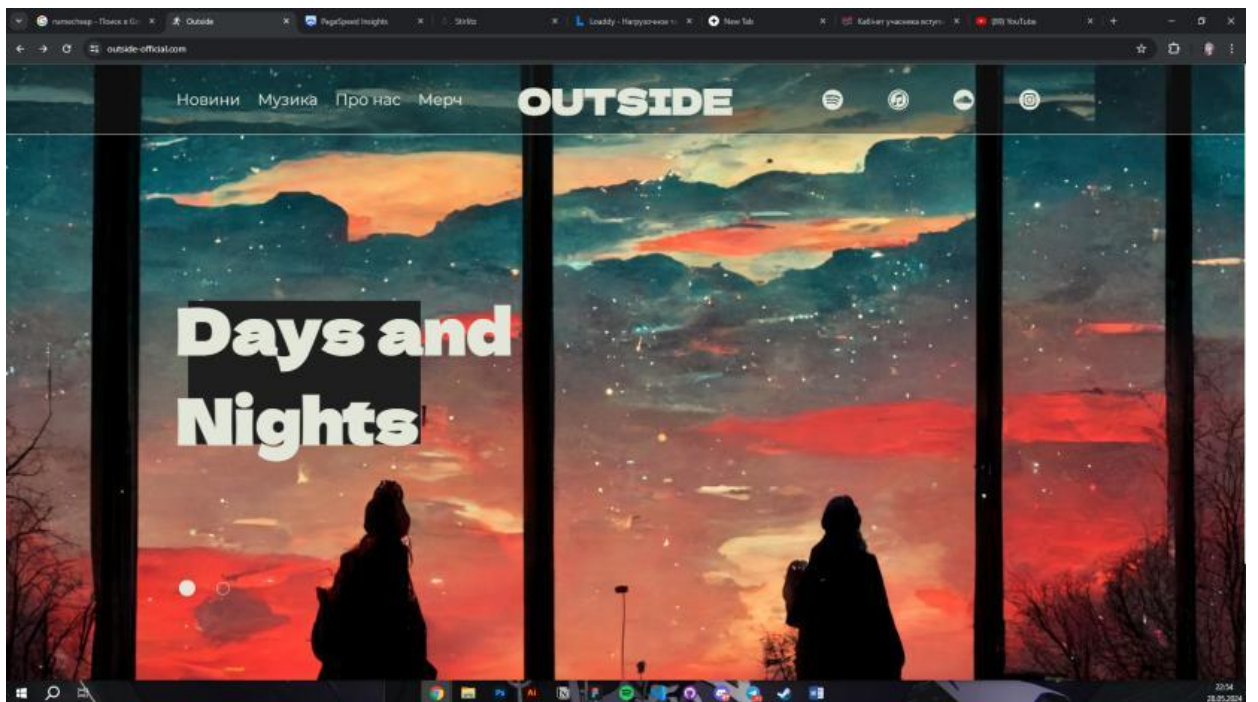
namecheap - Поиск в Go × Outside × PageSpeed Insights × Stirlitz × Loaddy - Нагрузочное т × New Tab × Кабінет учасника вступ × (88) YouTube ×

outside-official.com

Новини Музика Про нас Мерч

OUTSIDE

Days and Nights

22:54
28.05.2024